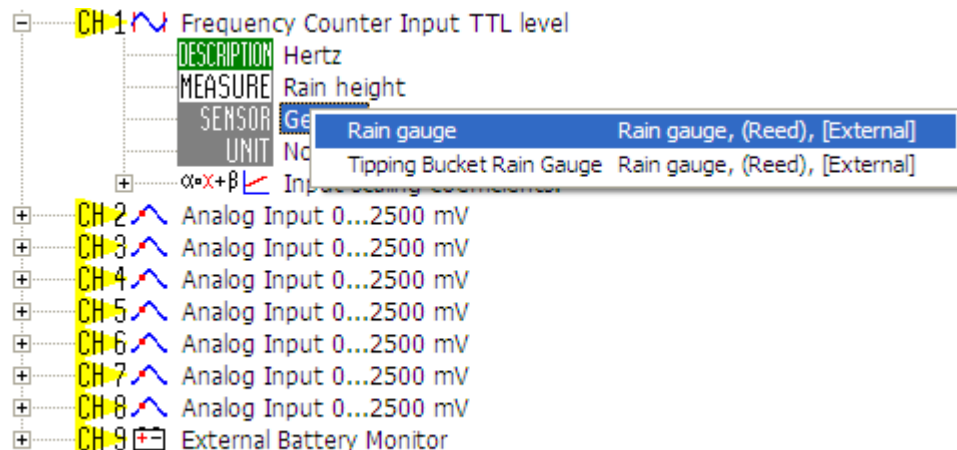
CH 1 Frequency Counter Input TTL level
DESCRIPTION Hertz
MEASURE Rain height
SENSOR Ge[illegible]
UNIT No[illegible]
$\alpha \cdot x+\beta$ Inp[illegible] scaling coefficients

| Rain gauge | Rain gauge, (Reed), [External] |
|---|---|
| Tipping Bucket Rain Gauge | Rain gauge, (Reed), [External] |

CH 2 Analog Input 0...2500 mV
CH 3 Analog Input 0...2500 mV
CH 4 Analog Input 0...2500 mV
CH 5 Analog Input 0...2500 mV
CH 6 Analog Input 0...2500 mV
CH 7 Analog Input 0...2500 mV
CH 8 Analog Input 0...2500 mV
CH 9 External Battery Monitor